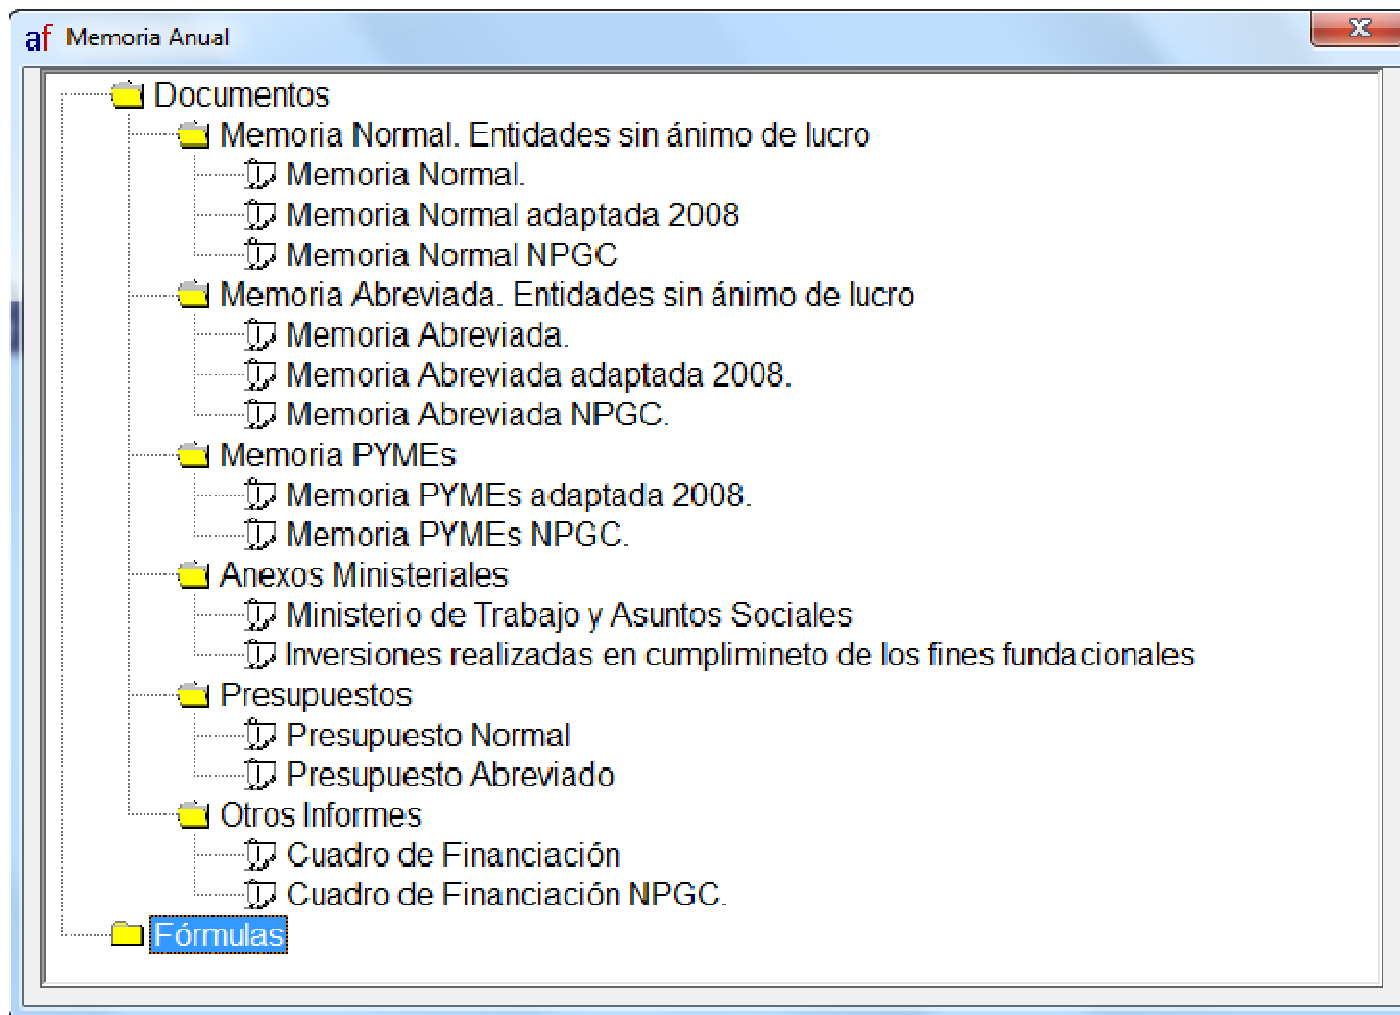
af Memoria Anual

Documentos
Memoria Normal. Entidades sin ánimo de lucro
Memoria Normal.
Memoria Normal adaptada 2008
Memoria Normal NPGC
Memoria Abreviada. Entidades sin ánimo de lucro
Memoria Abreviada.
Memoria Abreviada adaptada 2008.
Memoria Abreviada NPGC.
Memoria PYMEs
Memoria PYMEs adaptada 2008.
Memoria PYMEs NPGC.
Anexos Ministeriales
Ministerio de Trabajo y Asuntos Sociales
Inversiones realizadas en cumplimineto de los fines fundacionales
Presupuestos
Presupuesto Normal
Presupuesto Abreviado
Otros Informes
Cuadro de Financiación
Cuadro de Financiación NPGC.
Fórmulas